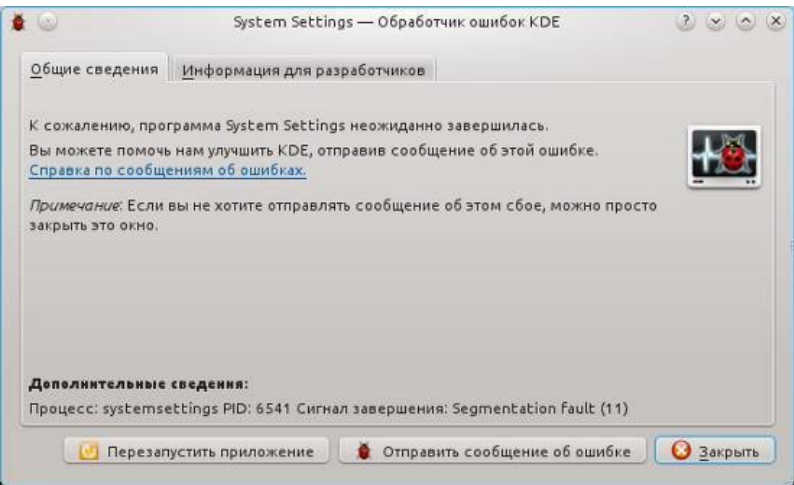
System Settings — Обработчик ошибок KDE

Общие сведения | Информация для разработчиков

К сожалению, программа System Settings неожиданно завершилась.

Вы можете помочь нам улучшить KDE, отправив сообщение об этой ошибке.

Справка по сообщениям об ошибках.

Примечание: Если вы не хотите отправлять сообщение об этом сбое, можно просто закрыть это окно.

Дополнительные сведения:

Процесс: systemsettings PID: 6541 Сигнал завершения: Segmentation fault (11)

Перезапустить приложение | Отправить сообщение об ошибке | Закрыть